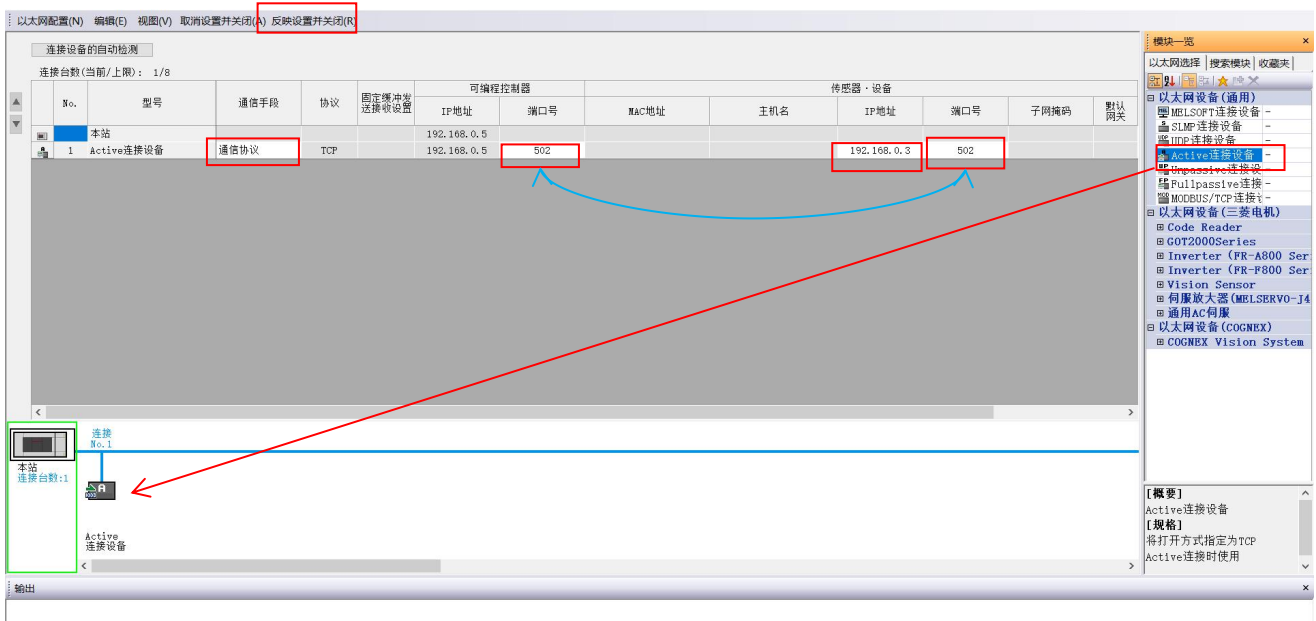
以太网配置(N) 编辑(E) 视图(V) 取消设置并关闭(A) 反映设置并关闭(R)

连接设备的自动检测

连接台数(当前/上限): 1/8

| No. | 型号 | 通信手段 | 协议 | 固定缓冲发送接收设置 | 可编程控制器 IP地址 | 可编程控制器 端口号 | 传感器·设备 MAC地址 | 主机名 | IP地址 | 端口号 | 子网掩码 | 默认网关 |
|---|---|---|---|---|---|---|---|---|---|---|---|---|
| | 本站 | | | | 192.168.0.5 | | | | | | | |
| 1 | Active连接设备 | 通信协议 | TCP | | 192.168.0.5 | 502 | | | 192.168.0.3 | 502 | | |

连接 No.1

本站
连接台数:1

Active
连接设备

模块一览
以太网选择 搜索模块 收藏夹
以太网设备(通用)
MELSOFT连接设备 -
SLMP连接设备 -
UDP连接设备 -
Active连接设备 -
Unpassive连接设 -
Fullpassive连接 -
MODBUS/TCP连接 -
以太网设备(三菱电机)
Code Reader
GOT2000Series
Inverter (FR-A800 Ser
Inverter (FR-F800 Ser
Vision Sensor
伺服放大器(MELSERVO-J4
通用AC伺服
以太网设备(COGNEX)
COGNEX Vision System

[概要]
Active连接设备
[规格]
将打开方式指定为TCP
Active连接时使用

输出